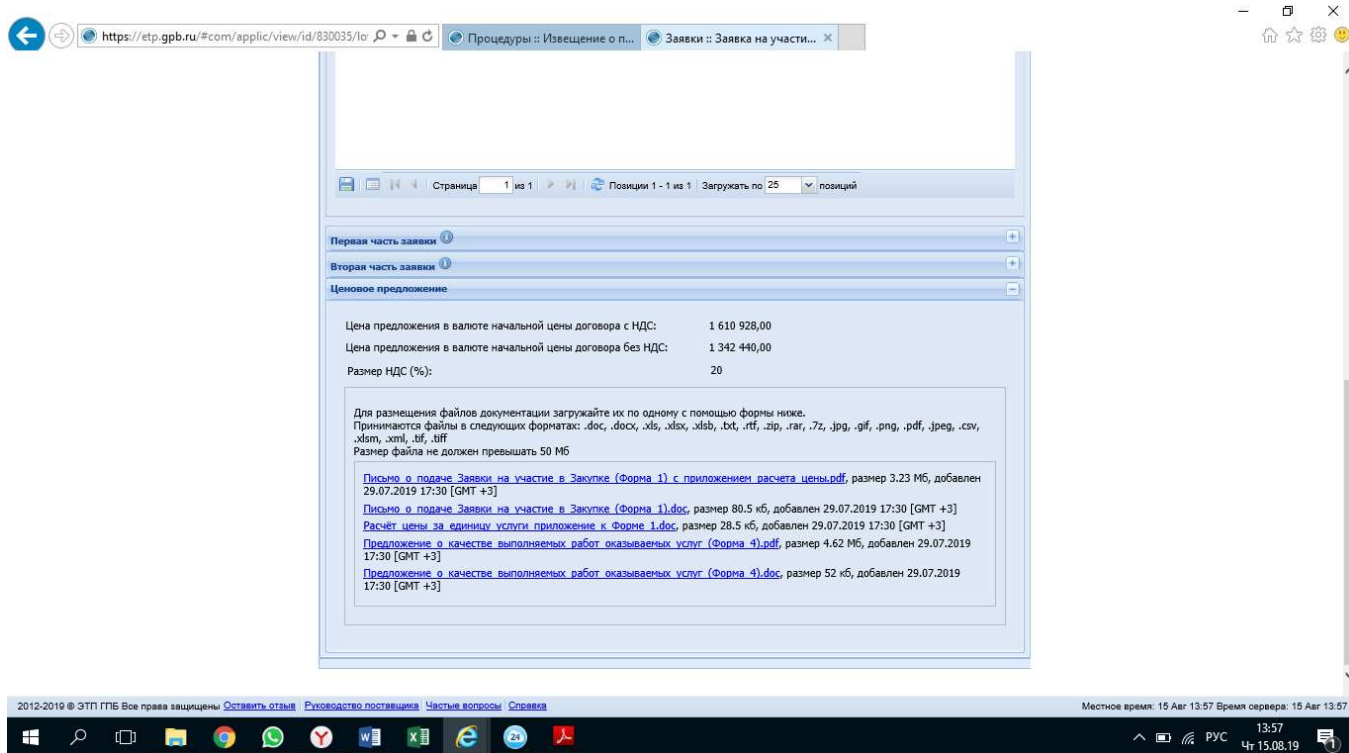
https://etp.gpb.ru/#com/applic/view/id/830035/lo

Процедуры :: Извещение о п...

Заявки :: Заявка на участи...

Страница 1 из 1 Позиции 1 - 1 из 1 Загружать по 25 позиций

Первая часть заявки

Вторая часть заявки

Ценовое предложение

Цена предложения в валюте начальной цены договора с НДС: 1 610 928,00

Цена предложения в валюте начальной цены договора без НДС: 1 342 440,00

Размер НДС (%): 20

Для размещения файлов документации загружайте их по одному с помощью формы ниже.
Принимаются файлы в следующих форматах: .doc, .docx, .xls, .xlsx, .xlsb, .txt, .rtf, .zip, .rar, .7z, .jpg, .gif, .png, .pdf, .jpeg, .csv, .xlsm, .xml, .tif, .tiff
Размер файла не должен превышать 50 Мб

Письмо о подаче Заявки на участие в Закупке (Форма 1) с приложением расчета цены.pdf, размер 3.23 Мб, добавлен 29.07.2019 17:30 [GMT +3]

Письмо о подаче Заявки на участие в Закупке (Форма 1).doc, размер 80.5 кб, добавлен 29.07.2019 17:30 [GMT +3]

Расчёт цены за единицу услуги приложение к Форме 1.doc, размер 28.5 кб, добавлен 29.07.2019 17:30 [GMT +3]

Предложение о качестве выполняемых работ оказываемых услуг (Форма 4).pdf, размер 4.62 Мб, добавлен 29.07.2019 17:30 [GMT +3]

Предложение о качестве выполняемых работ оказываемых услуг (Форма 4).doc, размер 52 кб, добавлен 29.07.2019 17:30 [GMT +3]

2012-2019 © ЭТП ГПБ Все права защищены Оставить отзыв | Руководство поставщика | Частые вопросы | Справка

Местное время: 15 Авг 13:57 Время сервера: 15 Авг 13:57

РУС 13:57 Чт 15.08.19